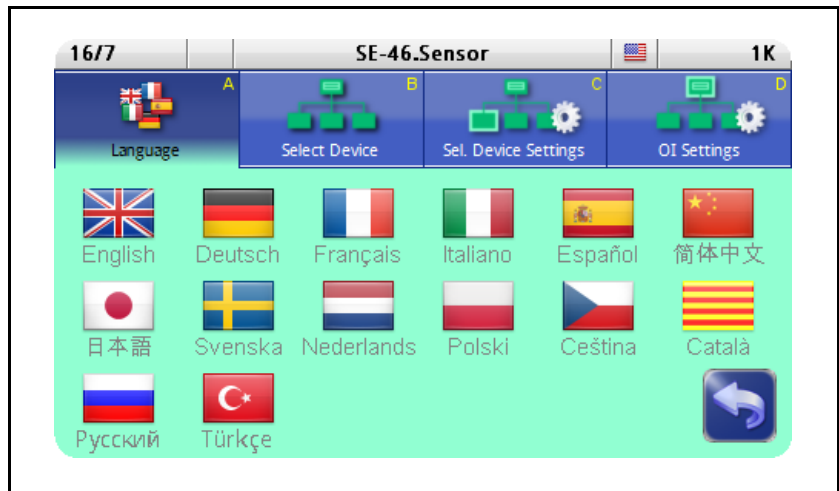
16/7 | SE-46.Sensor | 1K

A
Language

B
Select Device

C
Sel. Device Settings

D
OI Settings

English
Deutsch
Français
Italiano
Español
简体中文
日本語
Svenska
Nederlands
Polski
Ceština
Català
Русский
Türkçe